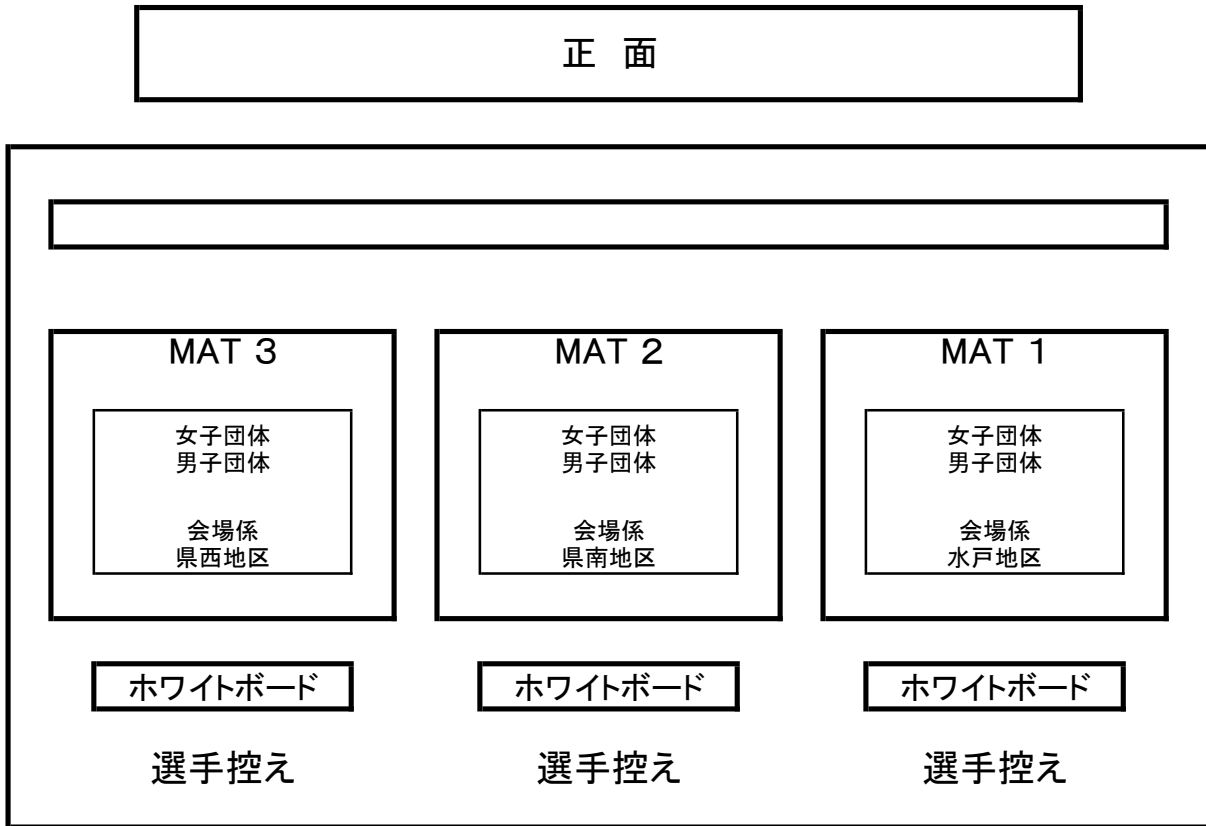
正 面

MAT 3

女子団体
男子団体

会場係
県西地区

MAT 2

女子団体
男子団体

会場係
県南地区

MAT 1

女子団体
男子団体

会場係
水戸地区

ホワイトボード

ホワイトボード

ホワイトボード

選手控え

選手控え

選手控え